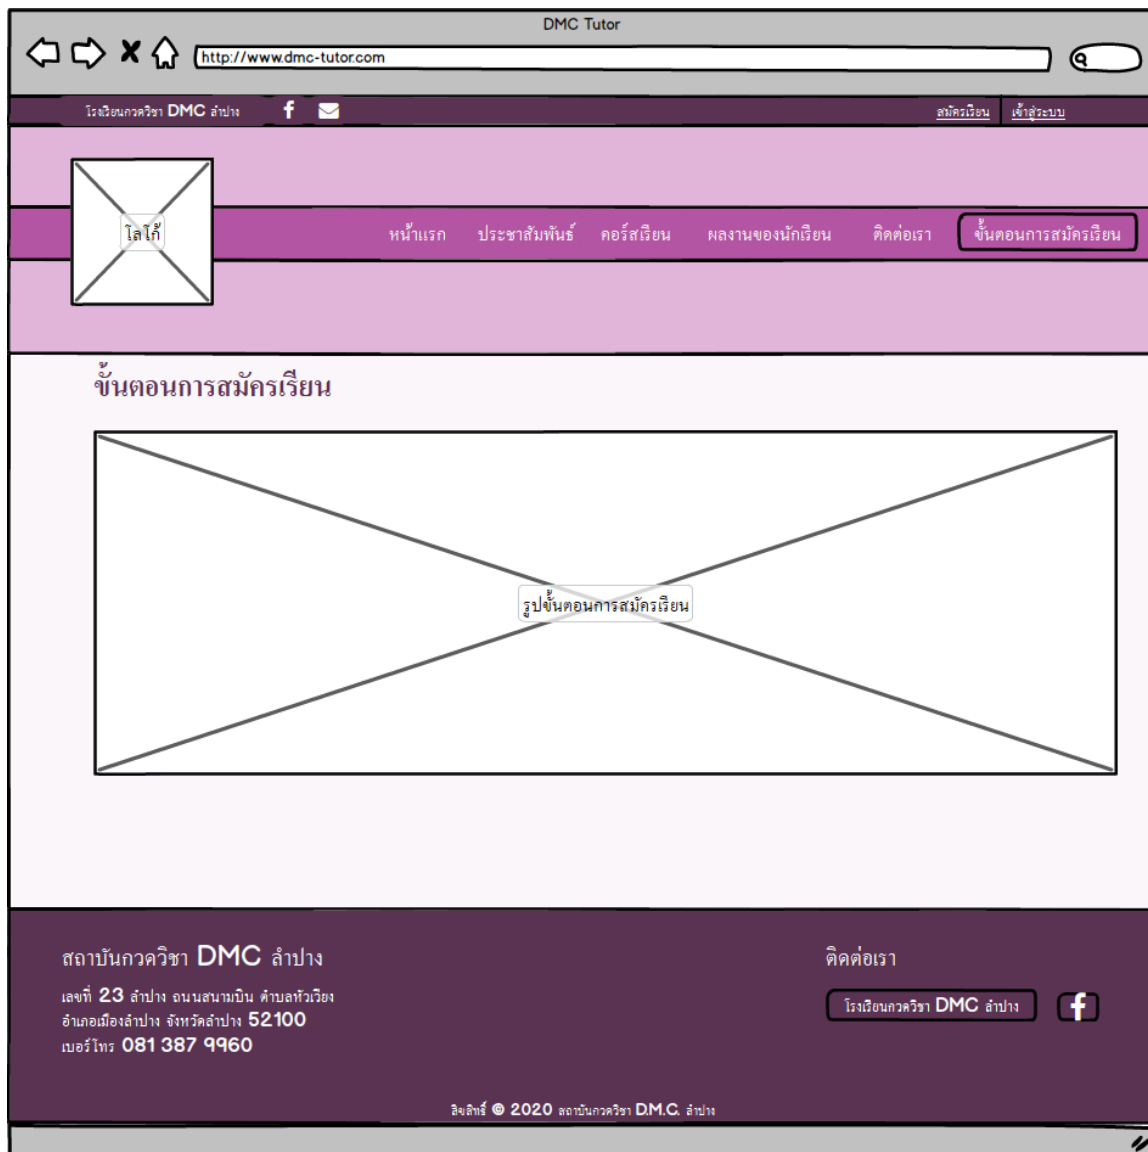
DMC Tutor

http://www.dmc-tutor.com

โรงเรียนกวดวิชา DMC ลำปาง

สมัครเรียน | เข้าสู่ระบบ

โลโก้

หน้าแรก ประชาสัมพันธ์ คอร์สเรียน ผลงานของนักเรียน ติดต่อเรา ขั้นตอนการสมัครเรียน

ขั้นตอนการสมัครเรียน

รูปขั้นตอนการสมัครเรียน

สถาบันกวดวิชา DMC ลำปาง

เลขที่ 23 ลำปาง ถนนสนามบิน ตำบลหัวเวียง อำเภอเมืองลำปาง จังหวัดลำปาง 52100 เบอร์โทร 081 387 9960

ติดต่อเรา

โรงเรียนกวดวิชา DMC ลำปาง

ลิขสิทธิ์ © 2020 สถาบันกวดวิชา D.M.C. ลำปาง